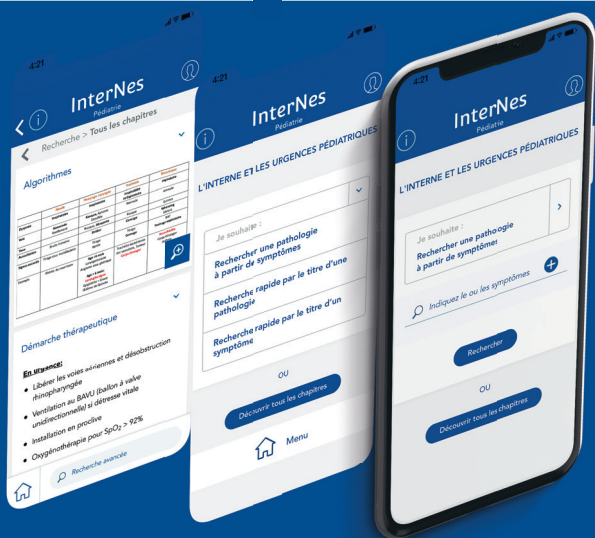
4:21

InterNes
Pédiatrie

Recherche > Tous les chapitres

Algorithmes

Démarche thérapeutique

En urgence:

Libérer les voies aériennes et désobstruction rhinopharyngée

Ventilation au BAVU (ballon à valve unidirectionnelle) si détresse vitale

Installation en proclive

Oxygénothérapie pour $SpO_2 > 92\%$

Recherche avancée

4:21

InterNes
Pédiatrie

L'INTERNE ET LES URGENCES PÉDIATRIQUES

Je souhaite :

Rechercher une pathologie à partir de symptômes

Recherche rapide par le titre d'une pathologie

Recherche rapide par le titre d'un symptôme

OU

Découvrir tous les chapitres

Menu

4:21

InterNes
Pédiatrie

L'INTERNE ET LES URGENCES PÉDIATRIQUES

Je souhaite :

Rechercher une pathologie à partir de symptôme

Indiquez le ou les symptômes

Rechercher

OU

Découvrir tous les chapitres